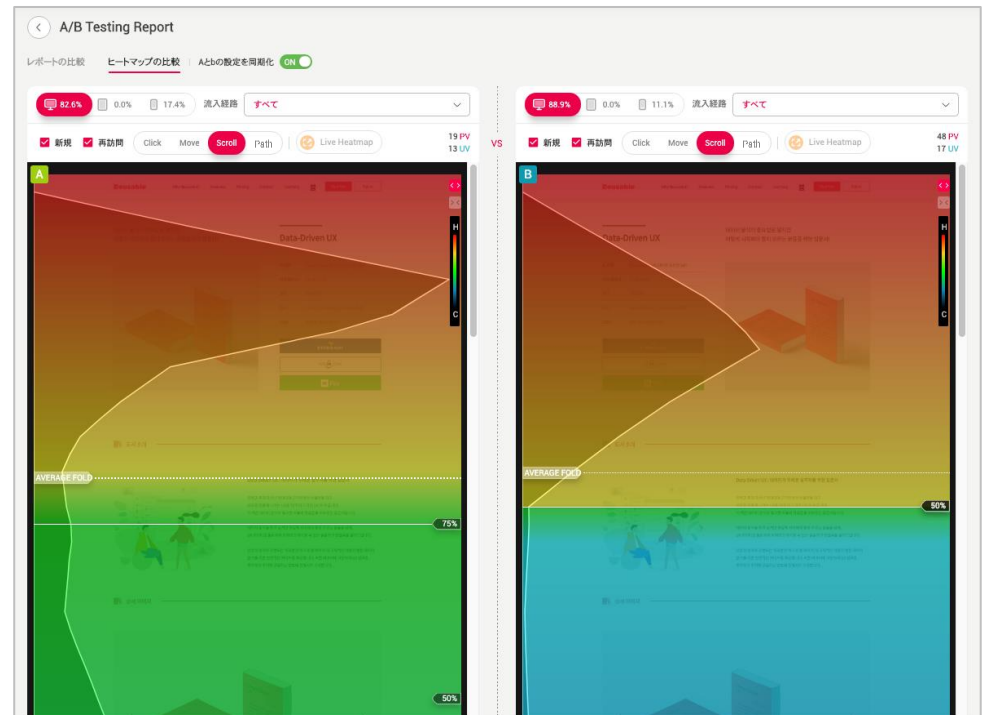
A/B Testing Report

レポートの比較 ヒートマップの比較 AとBの設定を同期化 ON

82.6% 0.0% 17.4% 流入経路 すべて

新規 再訪問 Click Move Scroll Path Live Heatmap 19 PV 13 UV

A

Beusable

Data-Driven UX

H

C

AVERAGE FOLD

75%

50%

VS

88.9% 0.0% 11.1% 流入経路 すべて

新規 再訪問 Click Move Scroll Path Live Heatmap 48 PV 17 UV

B

Beusable

Data-Driven UX

H

C

AVERAGE FOLD

50%